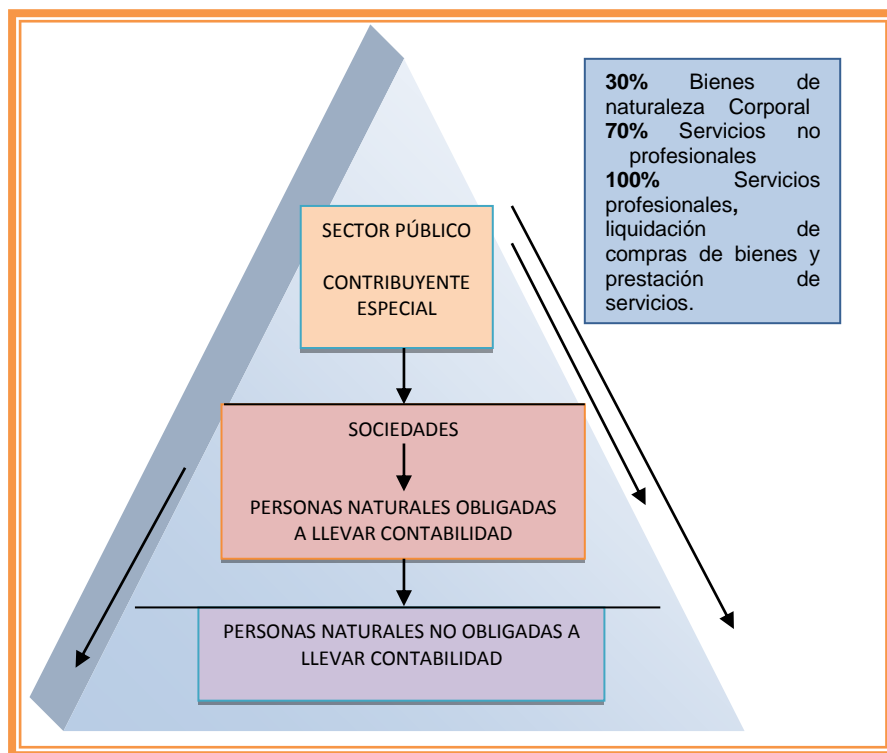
30% Bienes de naturaleza Corporal
70% Servicios no profesionales
100% Servicios profesionales, liquidación de compras de bienes y prestación de servicios.

SECTOR PÚBLICO

CONTRIBUYENTE ESPECIAL

SOCIEDADES

PERSONAS NATURALES OBLIGADAS A LLEVAR CONTABILIDAD

PERSONAS NATURALES NO OBLIGADAS A LLEVAR CONTABILIDAD